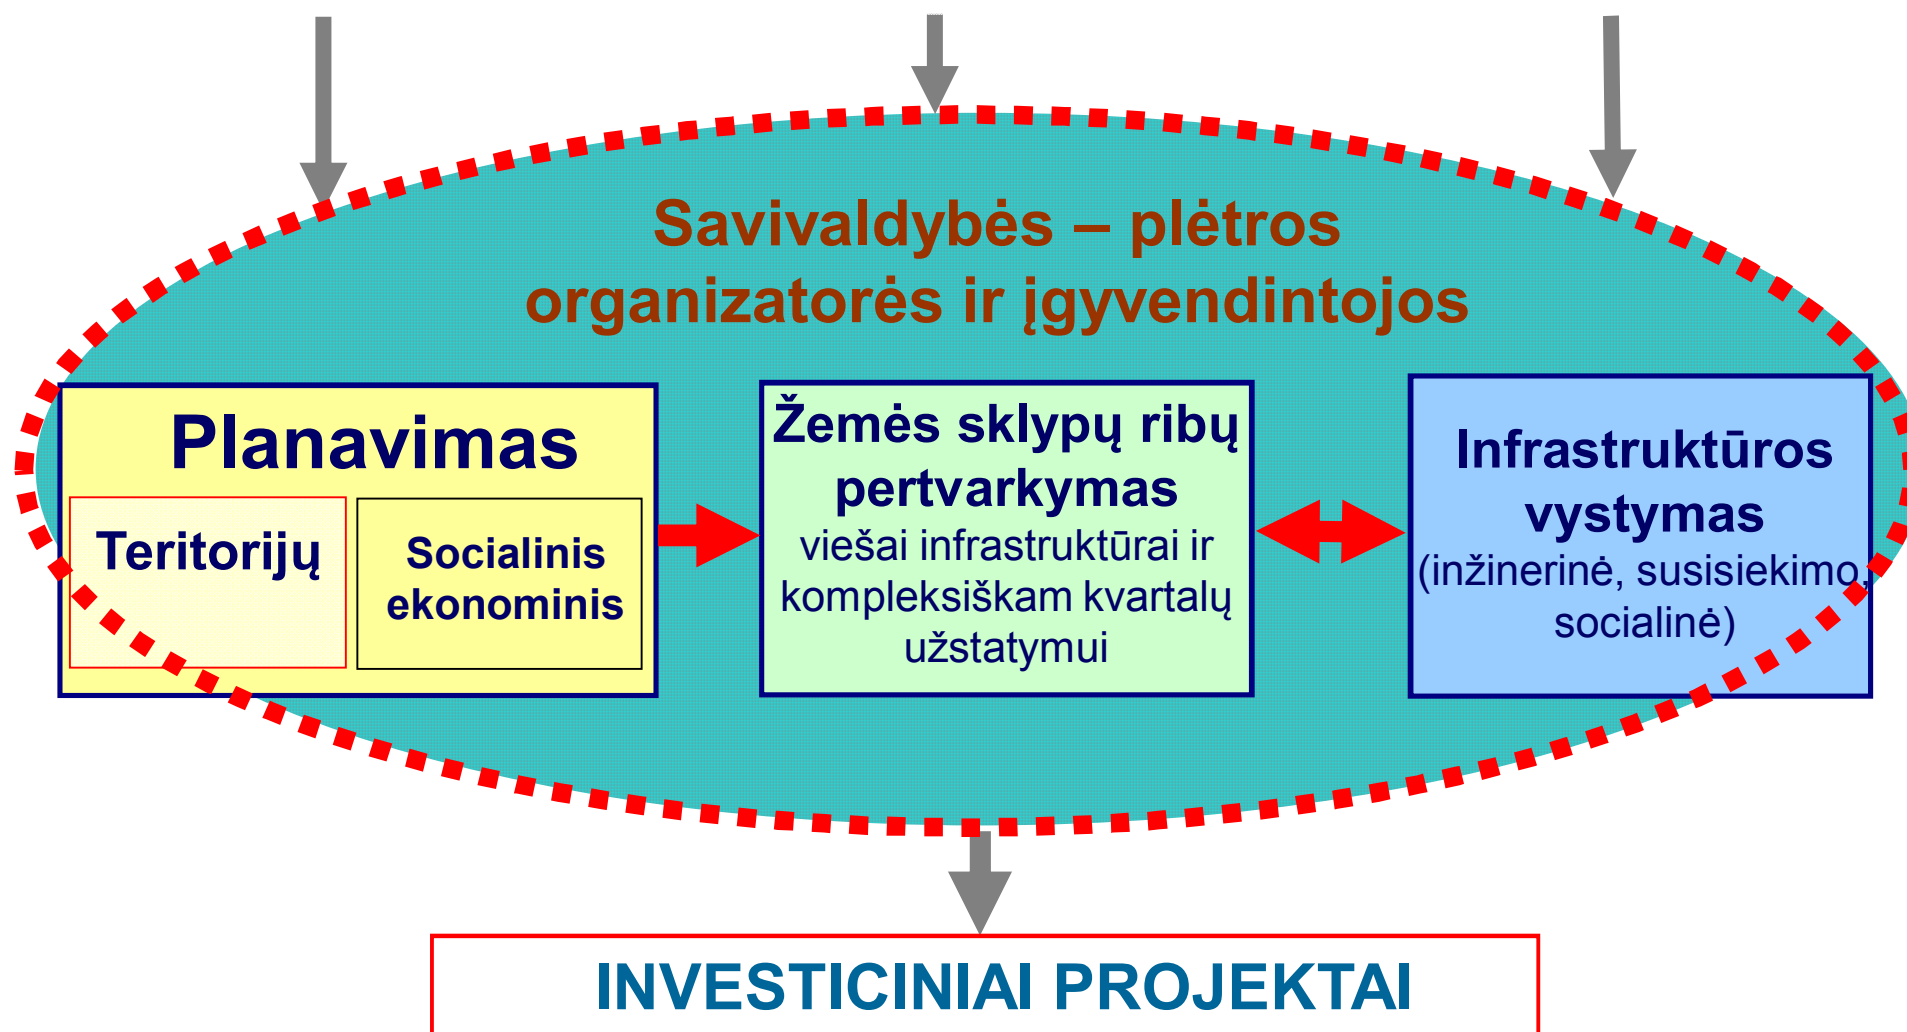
Savivaldybės – plėtros organizatorės ir įgyvendintojos

Planavimas

Teritorijų

Socialinis ekonominis

Žemės sklypų ribų pertvarkymas
viešai infrastruktūrai ir kompleksiškam kvartalų užstatymui

Infrastruktūros vystymas
(inžinerinė, susisiekimo, socialinė)

INVESTICINIAI PROJEKTAI